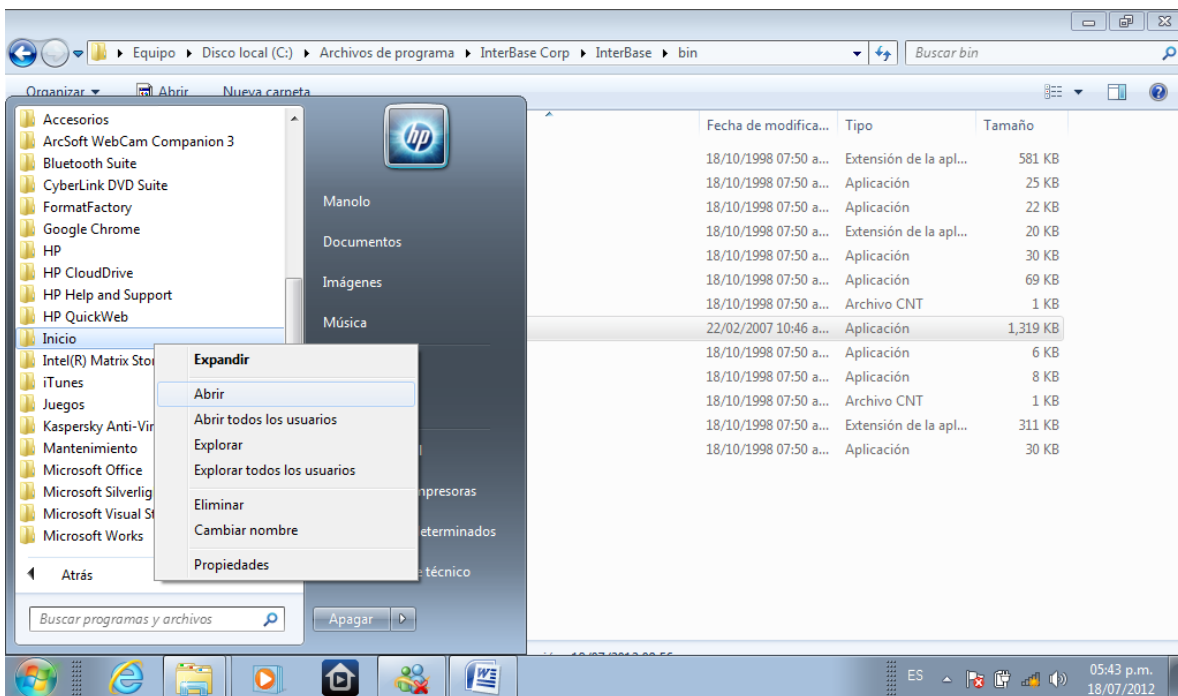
Equipo ▸ Disco local (C:) ▸ Archivos de programa ▸ InterBase Corp ▸ InterBase ▸ bin

Buscar bin

Organizar ▾ Abrir Nueva carpeta

| Fecha de modifica... | Tipo | Tamaño |
|---|---|---|
| 18/10/1998 07:50 a... | Extensión de la apl... | 581 KB |
| 18/10/1998 07:50 a... | Aplicación | 25 KB |
| 18/10/1998 07:50 a... | Aplicación | 22 KB |
| 18/10/1998 07:50 a... | Extensión de la apl... | 20 KB |
| 18/10/1998 07:50 a... | Aplicación | 30 KB |
| 18/10/1998 07:50 a... | Aplicación | 69 KB |
| 18/10/1998 07:50 a... | Archivo CNT | 1 KB |
| 22/02/2007 10:46 a... | Aplicación | 1,319 KB |
| 18/10/1998 07:50 a... | Aplicación | 6 KB |
| 18/10/1998 07:50 a... | Aplicación | 8 KB |
| 18/10/1998 07:50 a... | Archivo CNT | 1 KB |
| 18/10/1998 07:50 a... | Extensión de la apl... | 311 KB |
| 18/10/1998 07:50 a... | Aplicación | 30 KB |

Accesorios
ArcSoft WebCam Companion 3
Bluetooth Suite
CyberLink DVD Suite
FormatFactory
Google Chrome
HP
HP CloudDrive
HP Help and Support
HP QuickWeb
Inicio
Intel(R) Matrix Stor
iTunes
Juegos
Kaspersky Anti-Vir
Mantenimiento
Microsoft Office
Microsoft Silverlig
Microsoft Visual St
Microsoft Works

Atrás

Buscar programas y archivos

Manolo
Documentos
Imágenes
Música
mpresoras
eterminados
e técnico

Apagar

Expandir
Abrir
Abrir todos los usuarios
Explorar
Explorar todos los usuarios
Eliminar
Cambiar nombre
Propiedades

ES
05:43 p.m.
18/07/2012